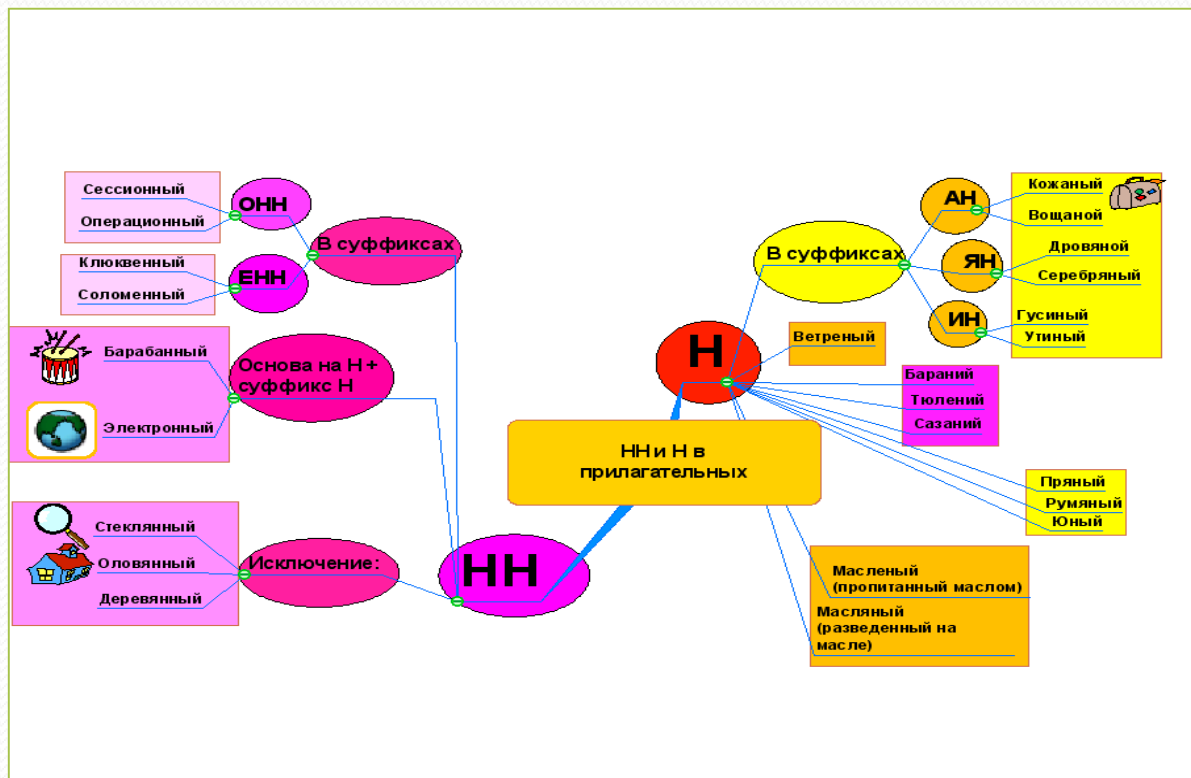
НН и Н в прилагательных

НН

В суффиксах

ОНН
Сессионный
Операционный

ЕНН
Клюквенный
Соломенный

Основа на Н + суффикс Н
Барабанный
Электронный

Исключение:
Стеклянный
Оловянный
Деревянный

Н

В суффиксах

АН
Кожаный
Вощаной

ЯН
Дровяной
Серебряный

ИН
Гусиный
Утиный

Ветреный

Бараний
Тюлений
Сазаний

Пряный
Румяный
Юный

Масленый (пропитанный маслом)
Масляный (разведенный на масле)